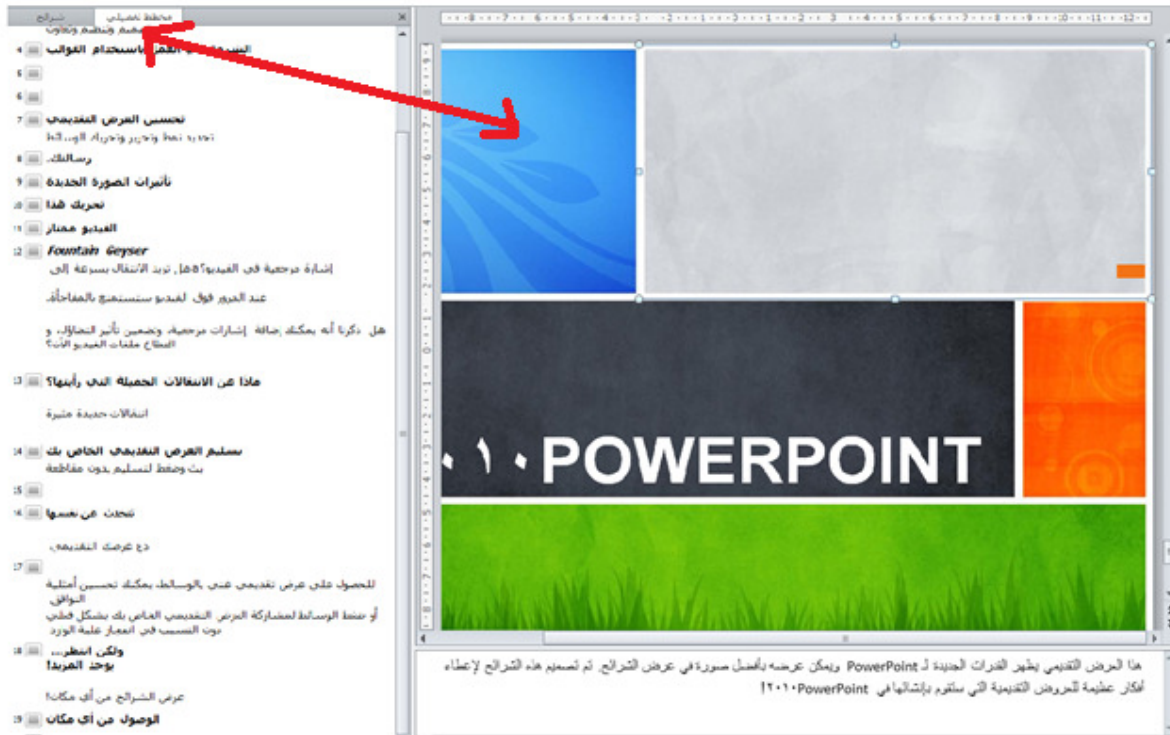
مخطط تفصيلي
شرائح
تصميم وتنظيم وتعاون
4 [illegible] العمل باستخدام القوالب
5
6
7 تحسين العرض التقديمي
تحديد نمط وتحرير وتحريك الرسوم
8 رسالتك
9 تأثيرات الصورة الجديدة
10 تحريك هذا
11 الفيديو ممتاز
12 Fountain Geyser
إشارة مرجعية في الفيديو؟ هل تريد الانتقال بسرعة إلى
عند المرور فوق الفيديو ستستمتع بالمفاجأة.
هل ذكرنا أنه يمكنك إضافة إشارات مرجعية، وتضمين تأثير التلاشي، و اقتطاع ملفات الفيديو أيضاً؟
13 ماذا عن الانتقالات الجميلة التي رأيتها؟
انتقالات جديدة مثيرة
14 تسليم العرض التقديمي الخاص بك
بث وبضغط لتسليم بدون مقاطعة
15
16 تحدث عن نفسها
دع عرضك التقديمي
17
للحصول على عرض تقديمي غني بالوسائط يمكنك تحسين أمثلية التوافق.
أو ضغط الوسائط لمشاركة العرض التقديمي الخاص بك بشكل فعلي دون التسبب في انفجار علبة البريد
18 ولكن انتظر...
يوجد المزيد!
عرض الشرائح من أي مكان!
19 الوصول من أي مكان
٢٠١٠ POWERPOINT
هذا العرض التقديمي يظهر القدرات الجديدة لـ PowerPoint ويمكن عرضه بأفضل صورة في عرض الشرائح. تم تصميم هذه الشرائح لإعطاء أفكار عظيمة للعروض التقديمية التي ستقوم بإنشائها في PowerPoint ٢٠١٠!